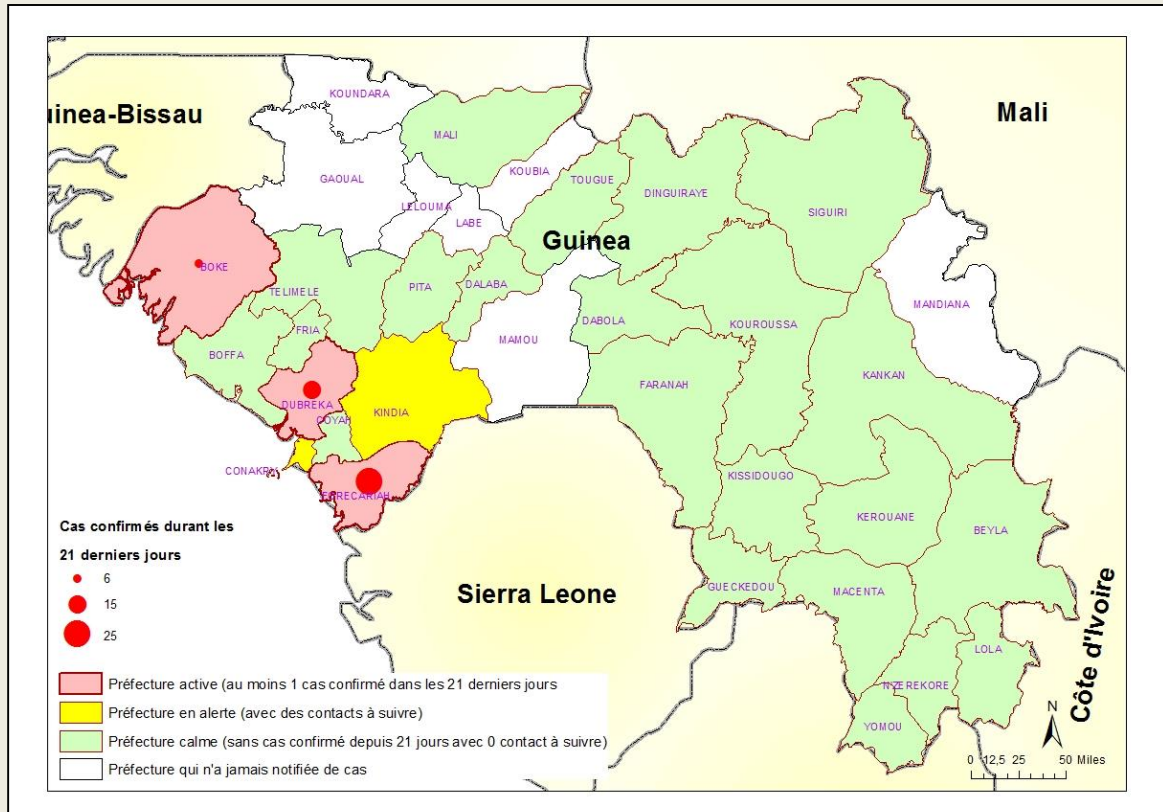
uinea-Bissau

Mali

KOUNDARA
MALI
GAOUAL
KOUBIA
TOUGUE
DINGUIRAYE
LELOUMA
LABE
SIGUIRI
Guinea
BOKE
TELIMELE
PITA
DALABA
MANDIANA
FRIA
DABOLA
MAMOU
KOUROUSSA
BOFFA
DUBREKA
KINDIA
FARANAH
KANKAN
COYAH
CONAKRY
FORECARIAH
KISSIDOUGO
KEROUANE
BEYLA

Cas confirmés durant les
21 derniers jours
6
15
25

Sierra Leone

GUECKEDOU
MACENTA
Côte d'Ivoire
LOLA
NZEREKORE
YOMOU

Préfecture active (au moins 1 cas confirmé dans les 21 derniers jours
Préfecture en alerte (avec des contacts à suivre)
Préfecture calme (sans cas confirmé depuis 21 jours avec 0 contact à suivre)
Préfecture qui n'a jamais notifiée de cas

N
0 12,5 25 50 Miles